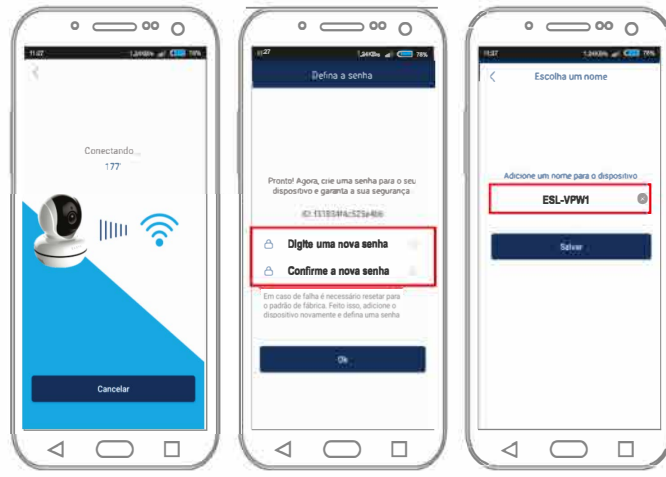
11:27

Conectando...
177

Cancelar

11:27

Defina a senha

Pronto! Agora, crie uma senha para o seu dispositivo e garanta a sua segurança.

ID: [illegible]

Digite uma nova senha

Confirme a nova senha

Em caso de falha é necessário resetar para o padrão de fábrica. Feito isso, adicione o dispositivo novamente e defina uma senha

Ok

11:27

Escolha um nome

Adicione um nome para o dispositivo

ESL-VPW1

Salvar